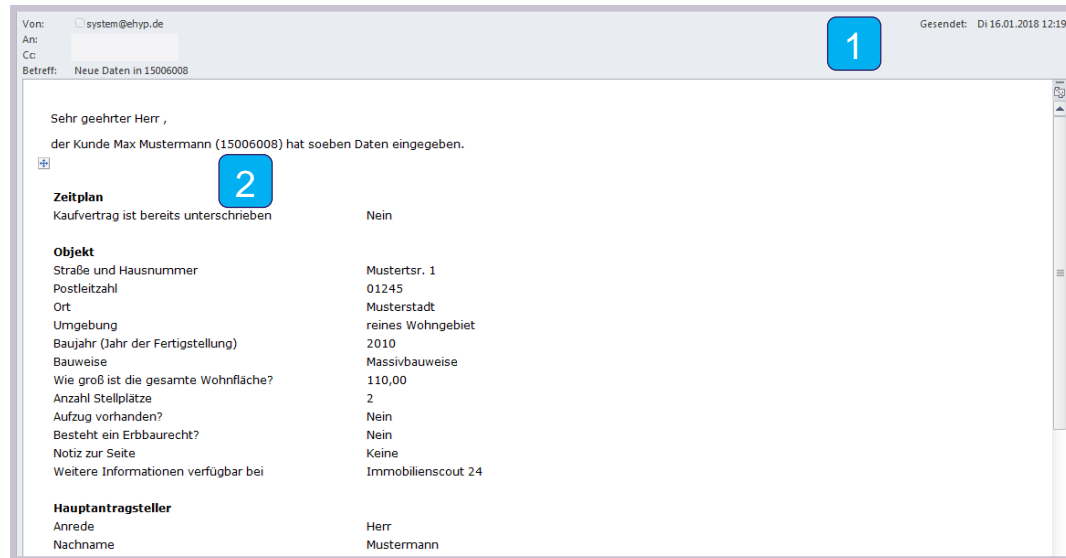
Von: system@ehyp.de
An:
Cc:
Betreff: Neue Daten in 15006008

Gesendet: Di 16.01.2018 12:19

1

Sehr geehrter Herr ,

der Kunde Max Mustermann (15006008) hat soeben Daten eingegeben.

2

**Zeitplan**

| | |
|---|---|
| Kaufvertrag ist bereits unterschrieben | Nein |

**Objekt**

| | |
|---|---|
| Straße und Hausnummer | Mustertsr. 1 |
| Postleitzahl | 01245 |
| Ort | Musterstadt |
| Umgebung | reines Wohngebiet |
| Baujahr (Jahr der Fertigstellung) | 2010 |
| Bauweise | Massivbauweise |
| Wie groß ist die gesamte Wohnfläche? | 110,00 |
| Anzahl Stellplätze | 2 |
| Aufzug vorhanden? | Nein |
| Besteht ein Erbbaurecht? | Nein |
| Notiz zur Seite | Keine |
| Weitere Informationen verfügbar bei | Immobilienscout 24 |

**Hauptantragsteller**

| | |
|---|---|
| Anrede | Herr |
| Nachname | Mustermann |